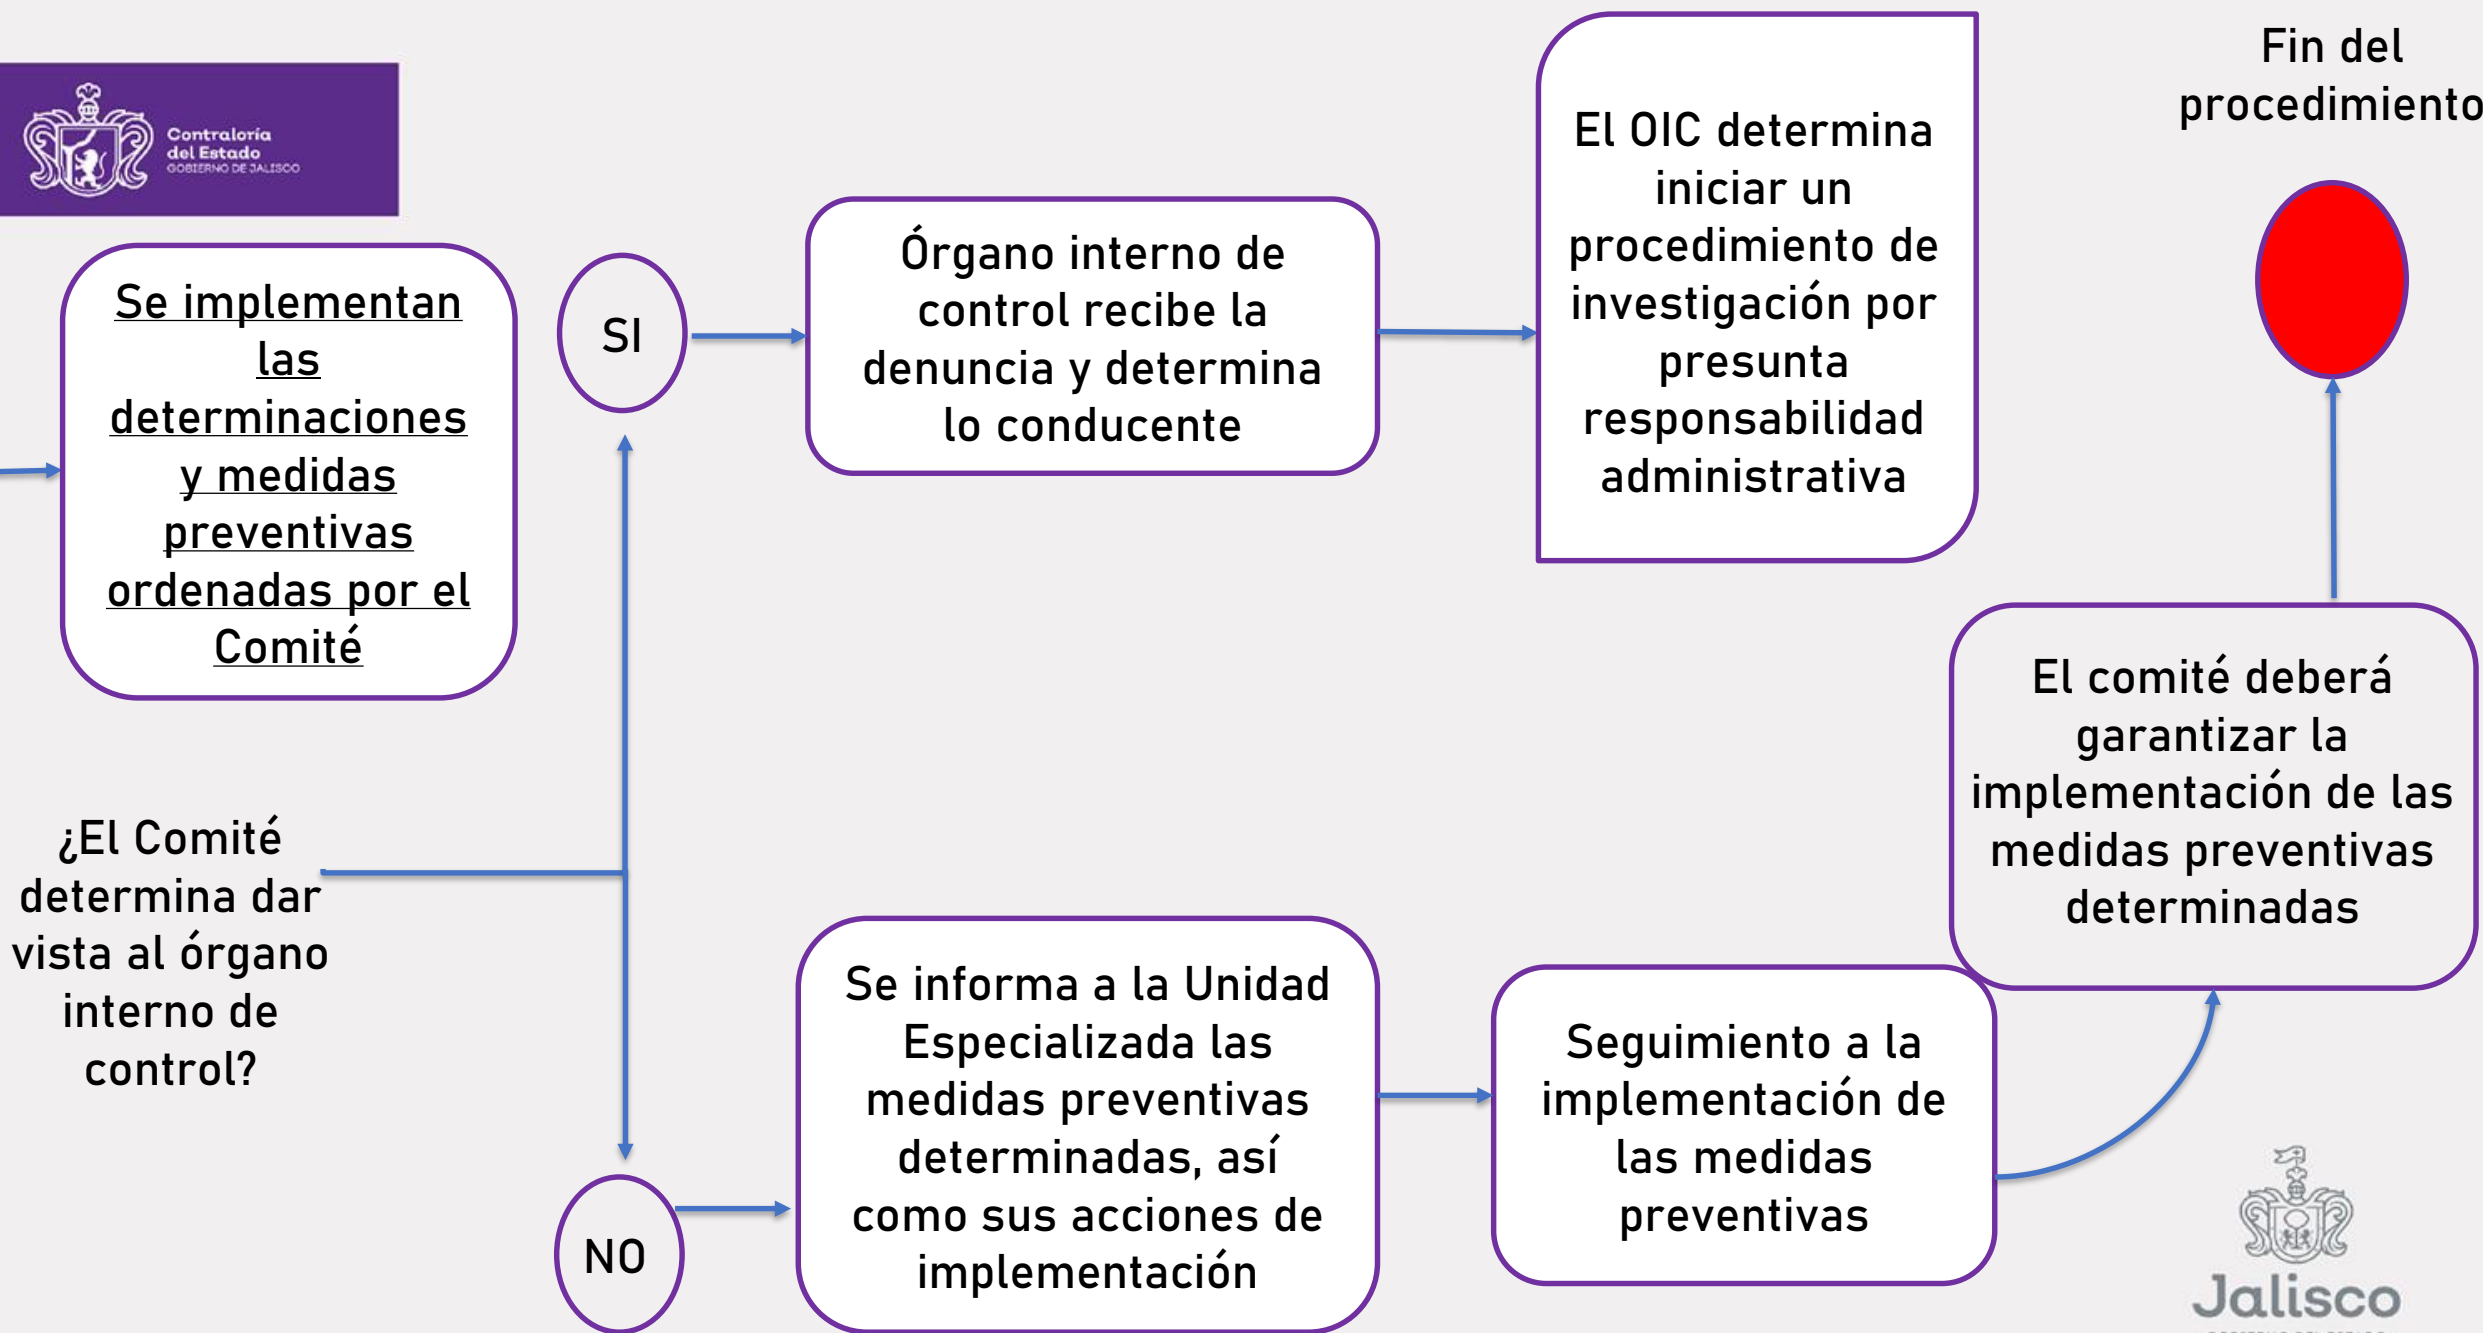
Contraloría del Estado
GOBIERNO DE JALISCO

Se implementan las determinaciones y medidas preventivas ordenadas por el Comité

¿El Comité determina dar vista al órgano interno de control?

SI

NO

Órgano interno de control recibe la denuncia y determina lo conducente

El OIC determina iniciar un procedimiento de investigación por presunta responsabilidad administrativa

Fin del procedimiento

Se informa a la Unidad Especializada las medidas preventivas determinadas, así como sus acciones de implementación

Seguimiento a la implementación de las medidas preventivas

El comité deberá garantizar la implementación de las medidas preventivas determinadas

Jalisco